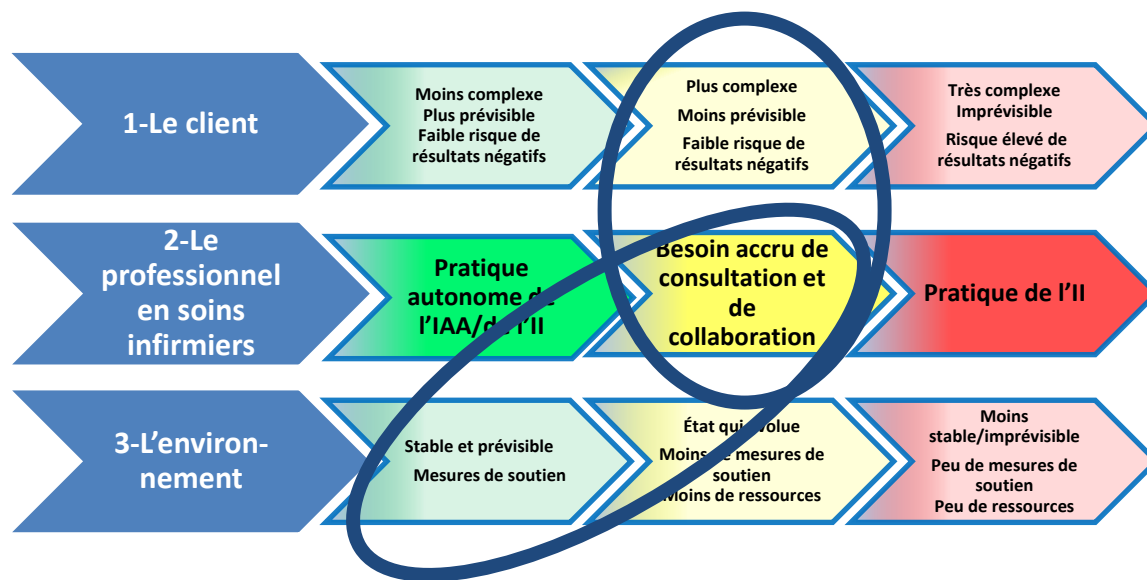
1-Le client

Moins complexe
Plus prévisible
Faible risque de résultats négatifs

Plus complexe
Moins prévisible
Faible risque de résultats négatifs

Très complexe
Imprévisible
Risque élevé de résultats négatifs

2-Le professionnel en soins infirmiers

Pratique autonome de l'IAA/de l'II

Besoin accru de consultation et de collaboration

Pratique de l'II

3-L'environnement

Stable et prévisible
Mesures de soutien

État qui évolue
Moins de mesures de soutien
Moins de ressources

Moins stable/imprévisible
Peu de mesures de soutien
Peu de ressources